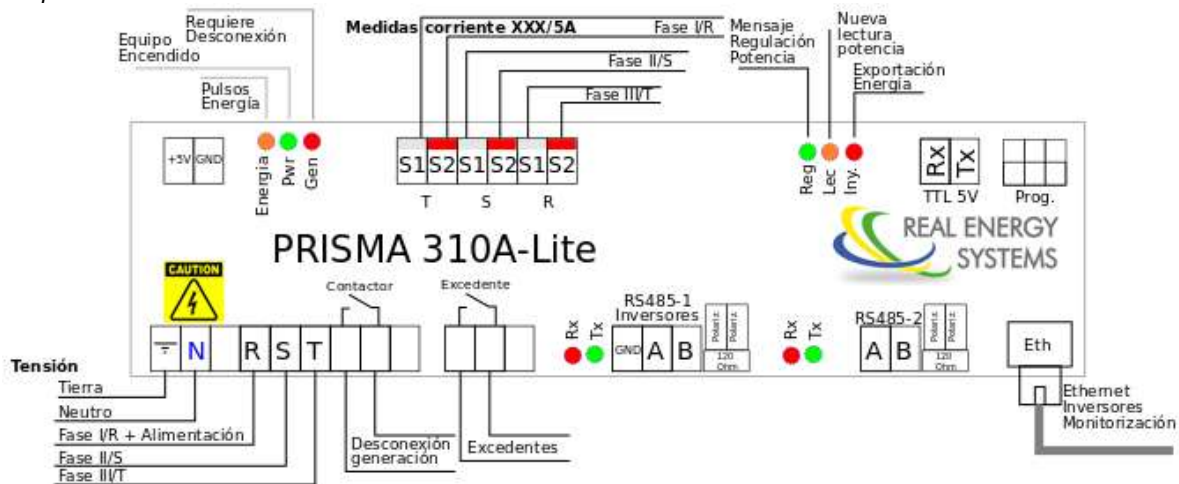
Requiere Desconexión

Equipo Encendido

Pulsos Energía

Medidas corriente XXX/5A

Fase I/R

Fase II/S

Fase III/T

Mensaje Regulación Potencia

Nueva lectura potencia

Exportación Energía

+5V GND

Energía Pwr Gen

S1 S2 S1 S2 S1 S2

T S R

Reg Lec Iny.

Rx Tx

TTL 5V

Prog.

REAL ENERGY SYSTEMS

PRISMA 310A-Lite

CAUTION

Contactor

Excedente

RS485-1 Inversores

Rx Tx

GND A B

Polariz. Polariz.

120 Ohm

Rx Tx

RS485-2

A B

Polariz. Polariz.

120 Ohm

Eth

Tensión

N R S T

Tierra

Neutro

Fase I/R + Alimentación

Fase II/S

Fase III/T

Desconexión generación

Excedentes

Ethernet Inversores Monitorización